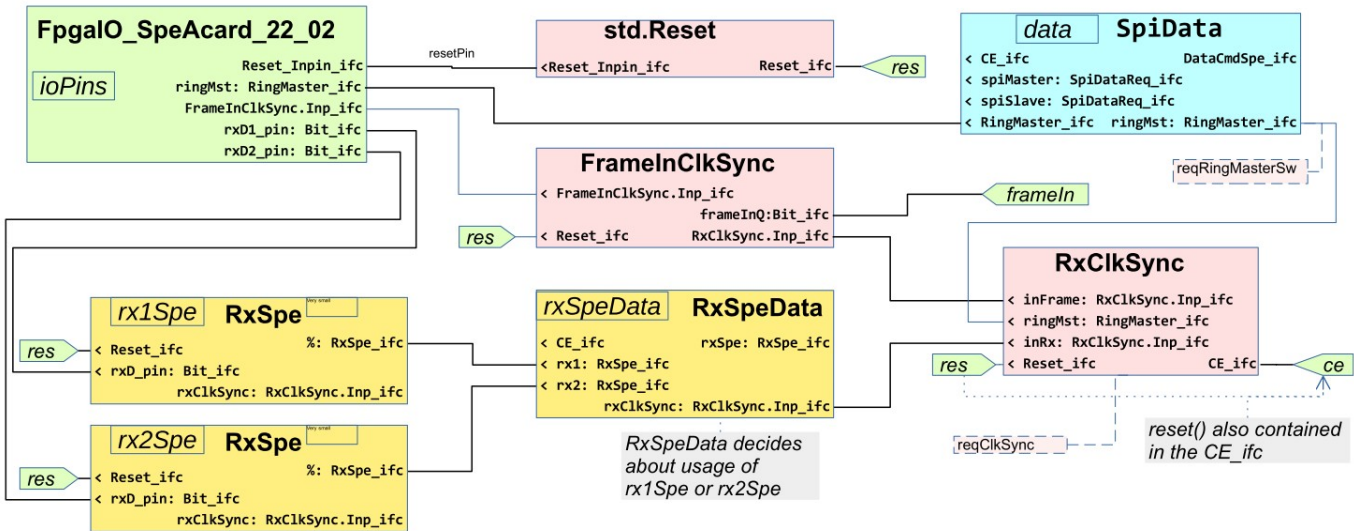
FpgaIO_SpeAcard_22_02
ioPins
Reset_Inpin_ifc
ringMst: RingMaster_ifc
FrameInClkSync.Inp_ifc
rxD1_pin: Bit_ifc
rxD2_pin: Bit_ifc

resetPin

std.Reset
< Reset_Inpin_ifc
Reset_ifc
res

data SpiData
< CE_ifc
DataCmdSpe_ifc
< spiMaster: SpiDataReq_ifc
< spiSlave: SpiDataReq_ifc
< RingMaster_ifc ringMst: RingMaster_ifc

reqRingMasterSw

FrameInClkSync
< FrameInClkSync.Inp_ifc
frameInQ:Bit_ifc
res
< Reset_ifc
RxClkSync.Inp_ifc
frameIn

RxClkSync
< inFrame: RxClkSync.Inp_ifc
< ringMst: RingMaster_ifc
< inRx: RxClkSync.Inp_ifc
res
< Reset_ifc
CE_ifc
ce

rx1Spe RxSpe
Very small
res
< Reset_ifc
%: RxSpe_ifc
< rxD_pin: Bit_ifc
rxClkSync: RxClkSync.Inp_ifc

rxSpeData RxSpeData
< CE_ifc
rxSpe: RxSpe_ifc
< rx1: RxSpe_ifc
< rx2: RxSpe_ifc
rxClkSync: RxClkSync.Inp_ifc

rx2Spe RxSpe
Very small
res
< Reset_ifc
%: RxSpe_ifc
< rxD_pin: Bit_ifc
rxClkSync: RxClkSync.Inp_ifc

RxSpeData decides about usage of rx1Spe or rx2Spe

reqClkSync

reset() also contained in the CE_ifc